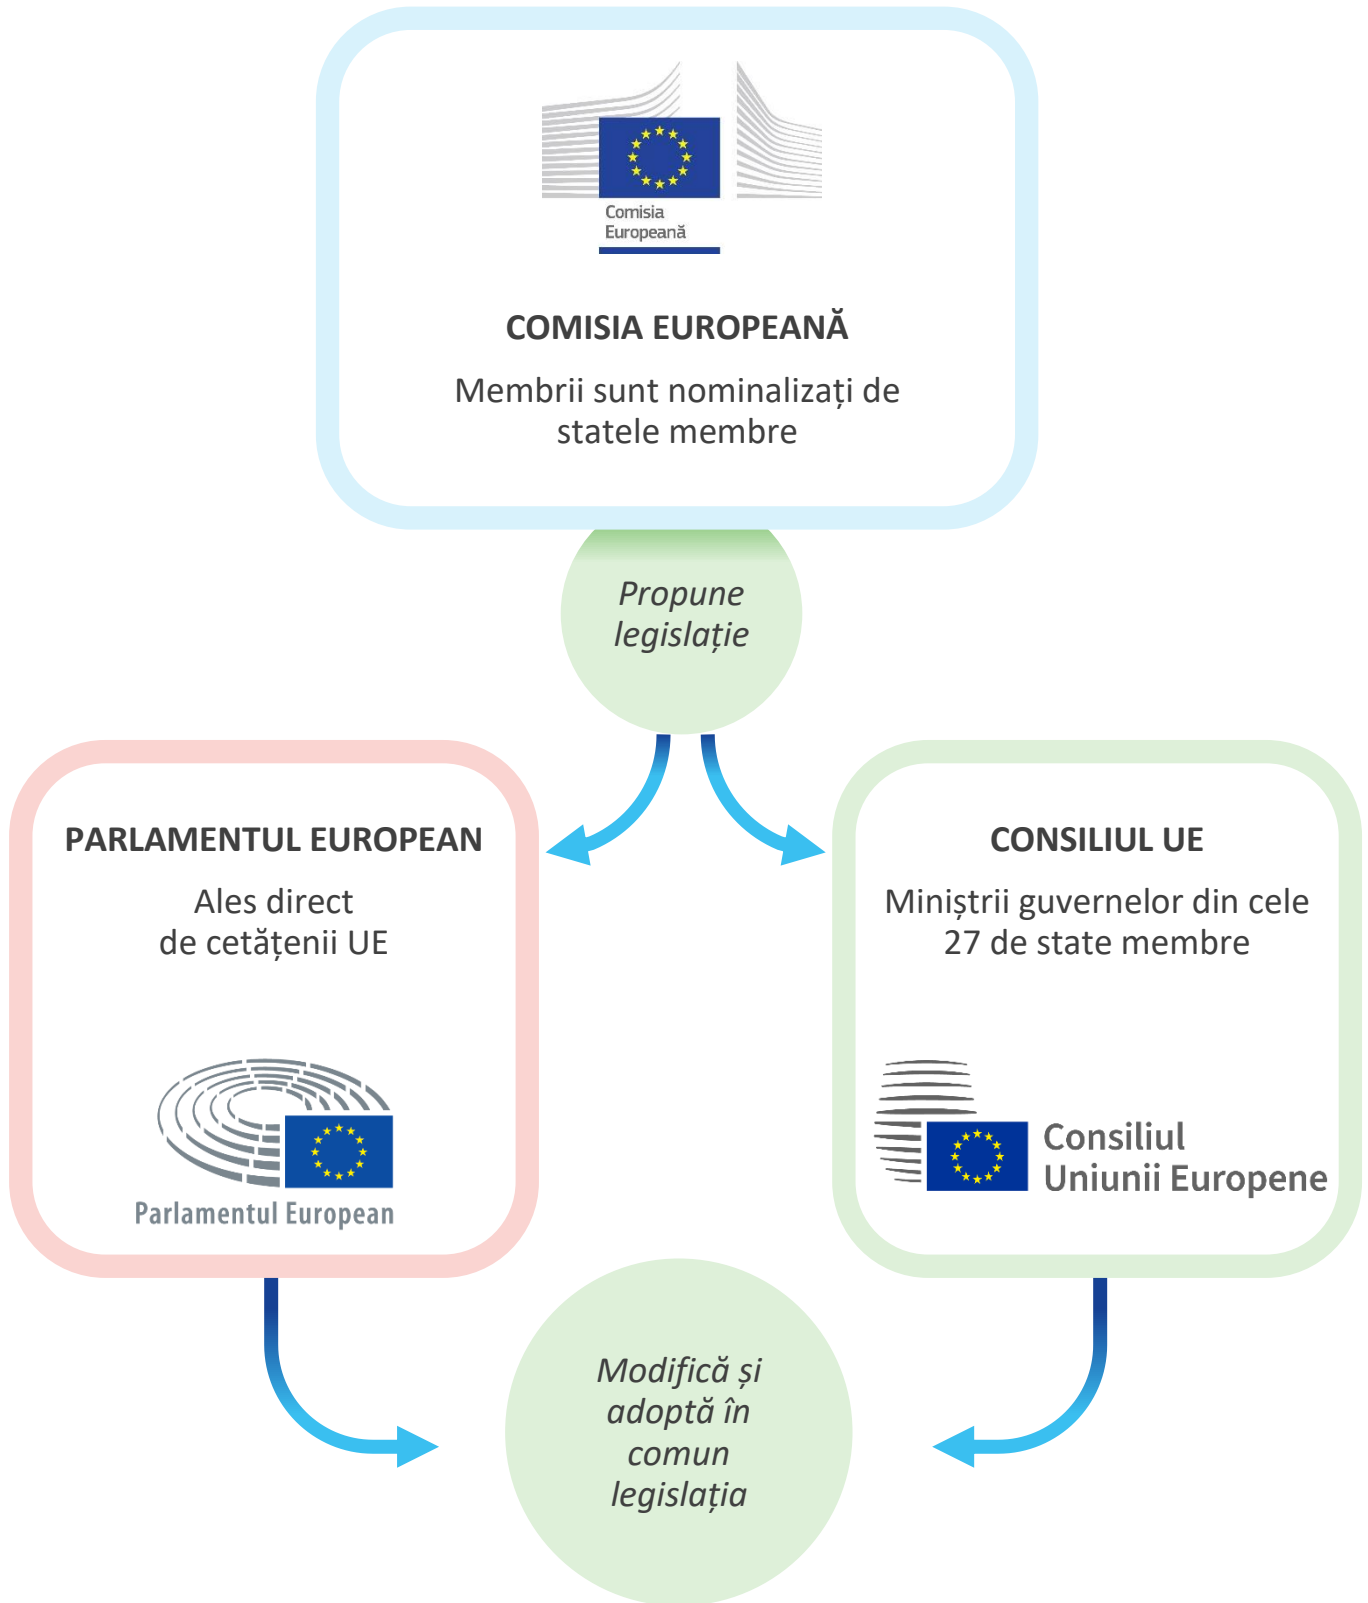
Comisia Europeană

COMISIA EUROPEANĂ

Membrii sunt nominalizați de statele membre

*Propune legislație*

PARLAMENTUL EUROPEAN

Ales direct de cetățenii UE

Parlamentul European

CONSILIUL UE

Miniștrii guvernelor din cele 27 de state membre

Consiliul Uniunii Europene

*Modifică și adoptă în comun legislația*